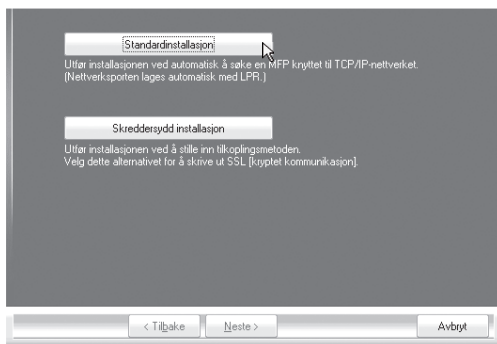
Standardinstallasjon

Utfør installasjonen ved automatisk å søke en MFP knyttet til TCP/IP-nettverket. (Nettverksporten lages automatisk med LPR.)

Skreddersydd installasjon

Utfør installasjonen ved å stille inn tilkoplingsmetoden. Velg dette alternativet for å skrive ut SSL [kryptet kommunikasjon].

< Tilbake
Neste >
Avbryt